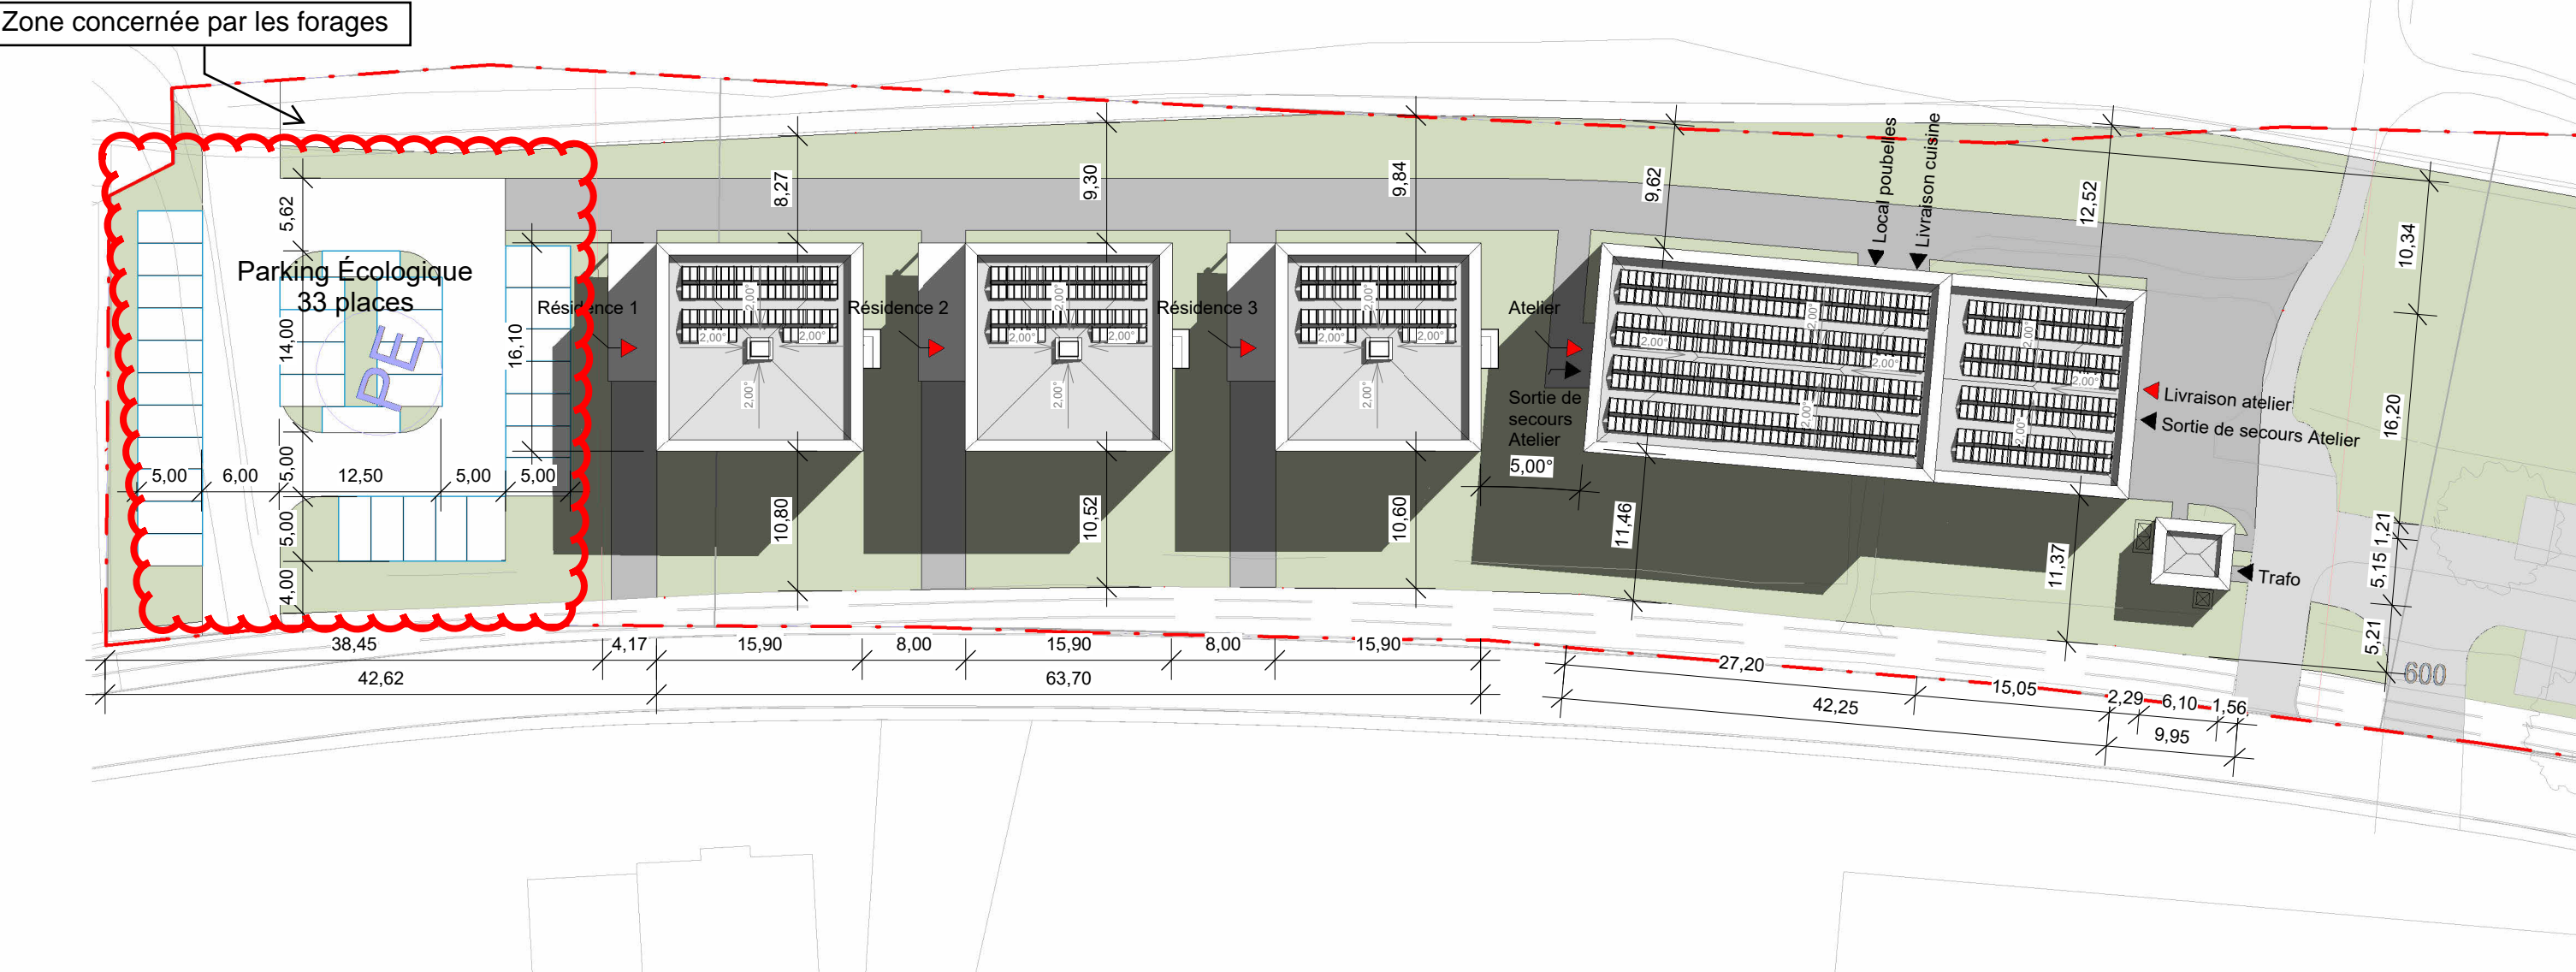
Zone concernée par les forages

Parking Écologique
33 places

PE

Résidence 1
Résidence 2
Résidence 3
Atelier

Local poubelles
Livraison cuisine

Sortie de secours Atelier
5,00°

Livraison atelier
Sortie de secours Atelier
Trafo

5,62
14,00
5,00
5,00
4,00
16,10
5,00
6,00
12,50
5,00
5,00
8,27
9,30
9,84
9,62
12,52
10,34
16,20
1,21
5,15
5,21
10,80
10,52
10,60
11,46
11,37
2,00°
38,45
4,17
15,90
8,00
15,90
8,00
15,90
42,62
63,70
27,20
15,05
2,29
6,10
1,56
42,25
9,95
600